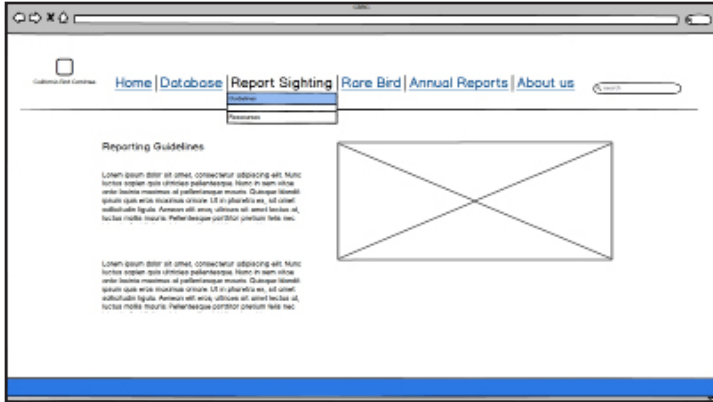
California Bird Commitee

Home | Database | Report Sighting | Rare Bird | Annual Reports | About us

Search

Guidelines

Resources

Reporting Guidelines

Lorem ipsum dolor sit amet, consectetur adipiscing elit. Nunc luctus sapien quis ultricies pellentesque. Nunc in sem vitae ante lacinia maximus at pellentesque mauris. Quisque blandit ipsum quis eros maximus ornare. Ut in pharetra ex, sit amet sollicitudin ligula. Aenean elit eros, ultrices sit amet lectus at, luctus mollis mauris. Pellentesque porttitor pretium felis nec.

Lorem ipsum dolor sit amet, consectetur adipiscing elit. Nunc luctus sapien quis ultricies pellentesque. Nunc in sem vitae ante lacinia maximus at pellentesque mauris. Quisque blandit ipsum quis eros maximus ornare. Ut in pharetra ex, sit amet sollicitudin ligula. Aenean elit eros, ultrices sit amet lectus at, luctus mollis mauris. Pellentesque porttitor pretium felis nec.